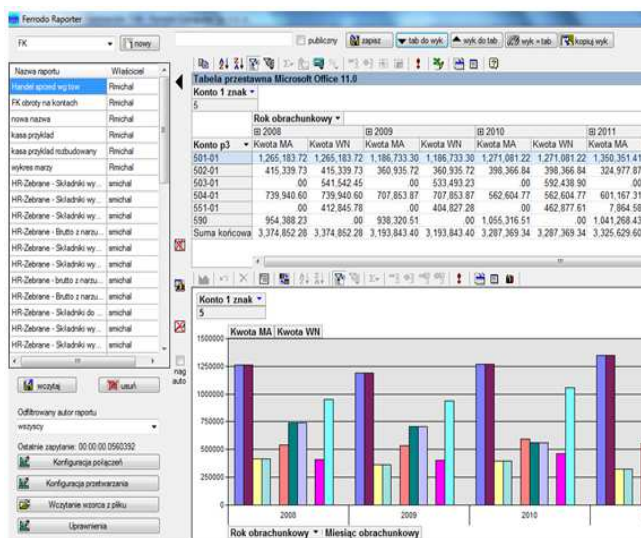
Ferrodo Raporter

FK
nowy
publiczny
zapisz
tab do wyk
wyk do tab
wyk = tab
kopiuj wyk

| Nazwa raportu | Właściciel |
|---|---|
| Handel sprzed wg tow | Rmichal |
| FK obroty na kontach | Rmichal |
| nowa nazwa | Rmichal |
| kasa przyklad | Rmichal |
| kasa przyklad rozbudowany | Rmichal |
| wykres marzy | Rmichal |
| HR-Zebrane - Składniki wy... | smichal |
| HR-Zebrane - Składniki wy... | smichal |
| HR-Zebrane - Składniki wy... | smichal |
| HR-Zebrane - Brutto z narzu... | smichal |
| HR-Zebrane - Składniki wy... | smichal |
| HR-Zebrane - Składniki wy... | smichal |
| HR-Zebrane - brutto z narzu... | smichal |
| HR-Zebrane - Brutto z narzu... | smichal |
| HR-Zebrane - Składniki do ... | smichal |
| HR-Zebrane - Składniki wy... | smichal |
| HR-Zebrane - Składniki wy... | smichal |

nag auto

wczytaj
usuń

Odfiltrowany autor raportu
wszyscy
Ostatnie zapytanie: 00:00:00 0560392

Konfiguracja połączeń
Konfiguracja przetwarzania
Wczytanie wzorca z pliku
Uprawnienia

Tabela przestawna Microsoft Office 11.0
Konto 1 znak
5

Rok obrachunkowy

| Konto p3 | 2008 Kwota MA | Kwota WN | 2009 Kwota MA | Kwota WN | 2010 Kwota MA | Kwota WN | 2011 Kwota MA |
|---|---|---|---|---|---|---|---|
| 501-01 | 1,265,183.72 | 1,265,183.72 | 1,186,733.30 | 1,186,733.30 | 1,271,081.22 | 1,271,081.22 | 1,350,351.41 |
| 502-01 | 415,339.73 | 415,339.73 | 360,935.72 | 360,935.72 | 398,366.84 | 398,366.84 | 324,977.87 |
| 503-01 | .00 | 541,542.45 | .00 | 533,493.23 | .00 | 592,438.90 | .00 |
| 504-01 | 739,940.60 | 739,940.60 | 707,853.87 | 707,853.87 | 562,604.77 | 562,604.77 | 601,167.31 |
| 551-01 | .00 | 412,845.78 | .00 | 404,827.28 | .00 | 462,877.61 | 7,864.58 |
| 590 | 954,388.23 | .00 | 938,320.51 | .00 | 1,055,316.51 | .00 | 1,041,268.43 |
| Suma końcowa | 3,374,852.28 | 3,374,852.28 | 3,193,843.40 | 3,193,843.40 | 3,287,369.34 | 3,287,369.34 | 3,325,629.60 |

Konto 1 znak
5
Kwota MA Kwota WN

1500000
1250000
1000000
750000
500000
250000
0

2008
2009
2010

Rok obrachunkowy Miesiąc obrachunkowy